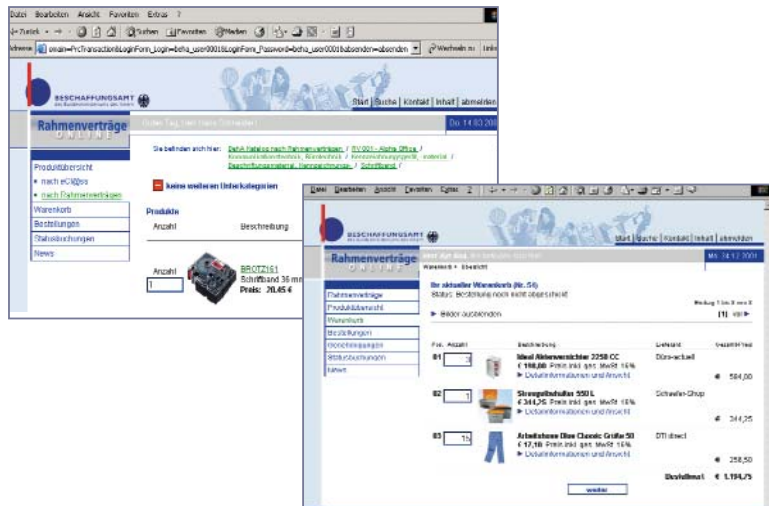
Datei Bearbeiten Ansicht Favoriten Extras ?

Zurück Suchen Favoriten Medien

Adresse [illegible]=PrcTransactionLoginForm_login=beha_user0001&LoginForm_Password=beha_user0001&absenden=absenden Wechseln zu Links

BESCHAFFUNGSAMT

Start | Suche | Kontakt | Inhalt | abmelden

Rahmenverträge ONLINE

Guten Tag, Herr Hans Schneider!

Do, 14.03.2004

Produktübersicht
nach eCl@ss
nach Rahmenverträgen
Warenkorb
Bestellungen
Statusbuchungen
News

Sie befinden sich hier: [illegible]

keine weiteren Unterkategorien

Produkte

Anzahl Beschreibung

Anzahl 1

BROTZ161
Schriftband 36 mm
Preis: 20,45 €

Datei Bearbeiten Ansicht Favoriten Extras ?

BESCHAFFUNGSAMT

Start | Suche | Kontakt | Inhalt | abmelden

Rahmenverträge ONLINE

Mo, 14.12.2004

Warenkorb > Übersicht

Rahmenverträge
Produktübersicht
Warenkorb
Bestellungen
Genehmigungen
Statusbuchungen
News

Ihr aktueller Warenkorb (Nr. 54)
Status: Bestellung noch nicht abgeschickt

Eintrag 1 bis 3 von 3
Bilder ausblenden (1) vor

| Pos. | Anzahl | Beschreibung | Lieferant | Gesamtpreis |
|---|---|---|---|---|
| 01 | 1 | Ideal Aktenvernichter 2250 CC € 198,00 Preis inkl. ges. MwSt 16% Detailinformationen und Ansicht | Büro-aktuell | € 584,00 |
| 02 | 1 | Stromgeldschalter 550 L € 344,25 Preis inkl. ges. MwSt 16% Detailinformationen und Ansicht | Schaefer-Shop | € 344,25 |
| 03 | 15 | Arbeitshose Blue Classic Größe 50 € 17,10 Preis inkl. ges. MwSt 16% Detailinformationen und Ansicht | DTI direct | € 256,50 |

Bestellwert € 1.184,75

weiter